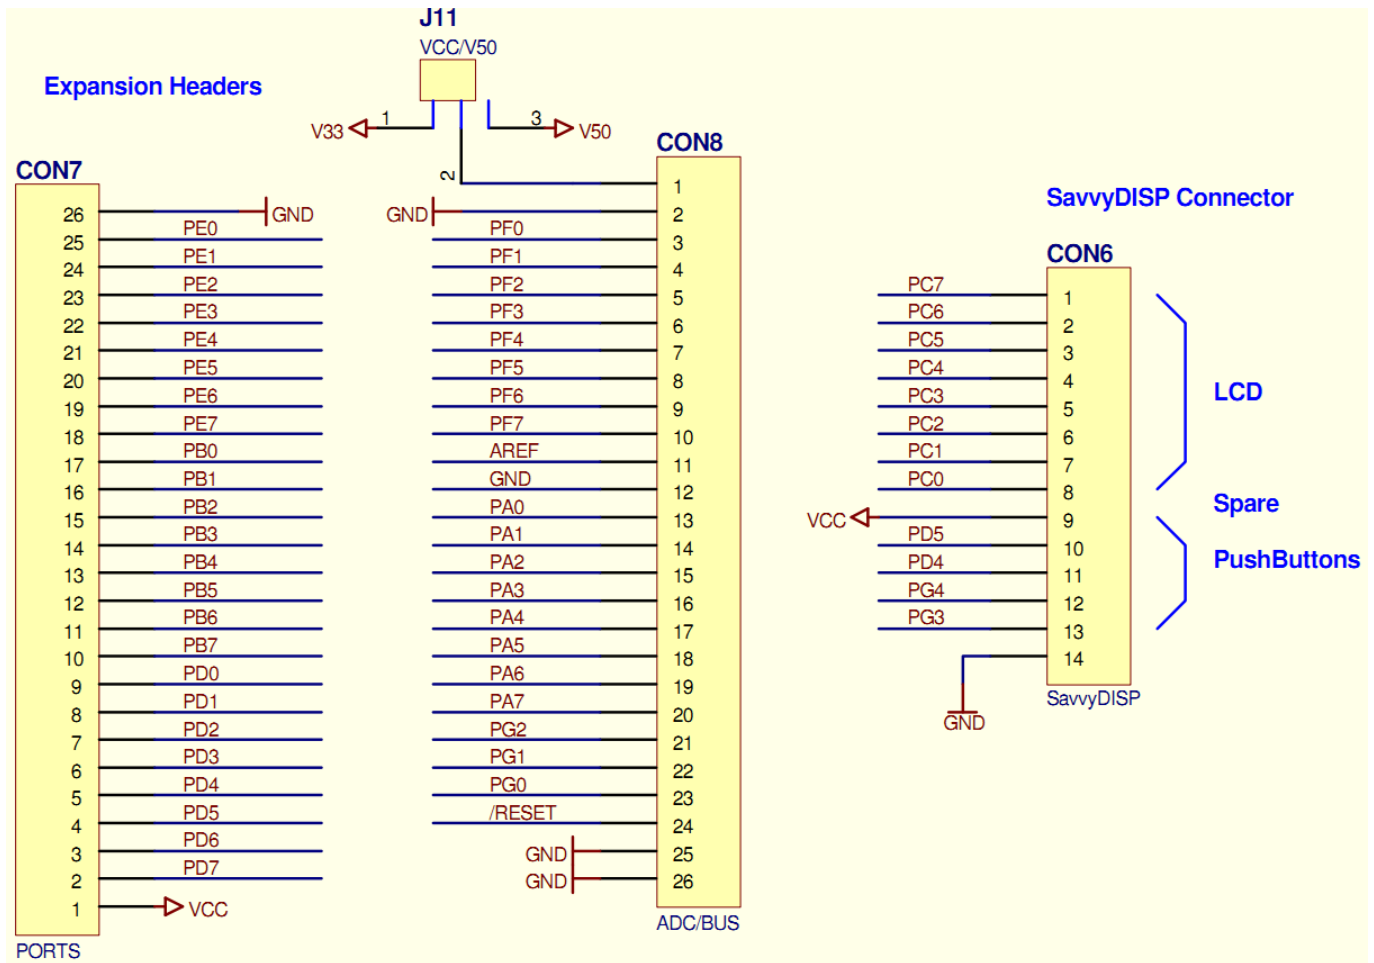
J11
VCC/V50

Expansion Headers

V33 1
3 V50
2

CON7

| Pin | Signal |
|---|---|
| 26 | GND |
| 25 | PE0 |
| 24 | PE1 |
| 23 | PE2 |
| 22 | PE3 |
| 21 | PE4 |
| 20 | PE5 |
| 19 | PE6 |
| 18 | PE7 |
| 17 | PB0 |
| 16 | PB1 |
| 15 | PB2 |
| 14 | PB3 |
| 13 | PB4 |
| 12 | PB5 |
| 11 | PB6 |
| 10 | PB7 |
| 9 | PD0 |
| 8 | PD1 |
| 7 | PD2 |
| 6 | PD3 |
| 5 | PD4 |
| 4 | PD5 |
| 3 | PD6 |
| 2 | PD7 |
| 1 | VCC |

PORTS

CON8

| Pin | Signal |
|---|---|
| 1 | |
| 2 | GND |
| 3 | PF0 |
| 4 | PF1 |
| 5 | PF2 |
| 6 | PF3 |
| 7 | PF4 |
| 8 | PF5 |
| 9 | PF6 |
| 10 | PF7 |
| 11 | AREF |
| 12 | GND |
| 13 | PA0 |
| 14 | PA1 |
| 15 | PA2 |
| 16 | PA3 |
| 17 | PA4 |
| 18 | PA5 |
| 19 | PA6 |
| 20 | PA7 |
| 21 | PG2 |
| 22 | PG1 |
| 23 | PG0 |
| 24 | /RESET |
| 25 | GND |
| 26 | GND |

ADC/BUS

SavvyDISP Connector

CON6

| Pin | Signal |
|---|---|
| 1 | PC7 |
| 2 | PC6 |
| 3 | PC5 |
| 4 | PC4 |
| 5 | PC3 |
| 6 | PC2 |
| 7 | PC1 |
| 8 | PC0 |
| 9 | VCC |
| 10 | PD5 |
| 11 | PD4 |
| 12 | PG4 |
| 13 | PG3 |
| 14 | GND |

SavvyDISP

LCD
Spare
PushButtons